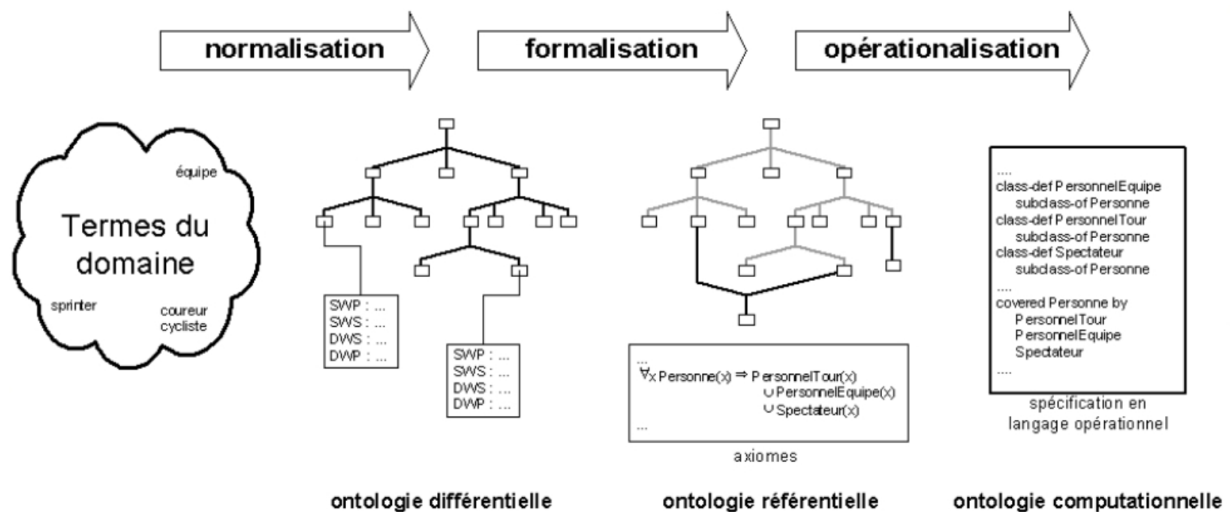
normalisation

formalisation

opérationalisation

équipe

Termes du domaine

sprinter

coureur cycliste

SWP : ...
SWS : ...
DWS : ...
DWP : ...

SWP : ...
SWS : ...
DWS : ...
DWP : ...

...
$\forall x$ Personne(x) $\Rightarrow$ PersonnelTour(x)
$\cup$ PersonnelEquipe(x)
$\cup$ Spectateur(x)
...

axiomes

....
class-def PersonnelEquipe
subclass-of Personne
class-def PersonnelTour
subclass-of Personne
class-def Spectateur
subclass-of Personne
....
covered Personne by
PersonnelTour
PersonnelEquipe
Spectateur
....

spécification en langage opérationnel

ontologie différentielle

ontologie référentielle

ontologie computationnelle